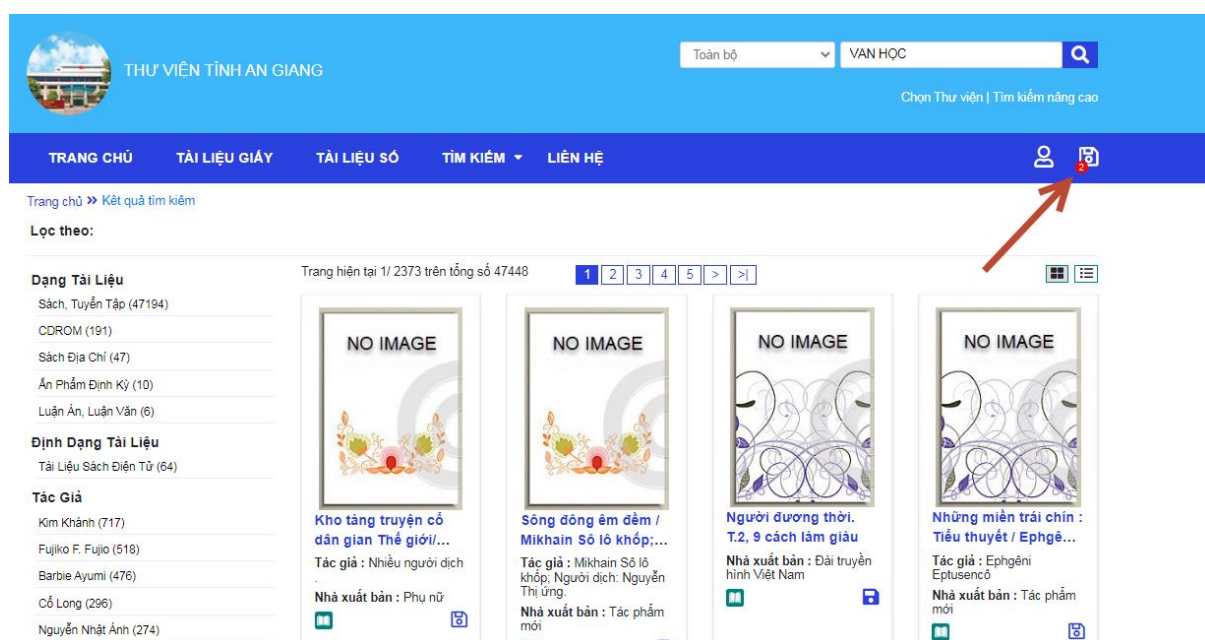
THƯ VIỆN TỈNH AN GIANG

Toàn bộ
VAN HỌC

Chọn Thư viện | Tìm kiếm nâng cao

TRANG CHỦ
TÀI LIỆU GIẤY
TÀI LIỆU SỐ
TÌM KIẾM
LIÊN HỆ

2

Trang chủ » Kết quả tìm kiếm

Lọc theo:

Dạng Tài Liệu
Sách, Tuyển Tập (47194)
CDROM (191)
Sách Địa Chí (47)
Ấn Phẩm Định Kỳ (10)
Luận Án, Luận Văn (6)

Định Dạng Tài Liệu
Tài Liệu Sách Điện Tử (64)

Tác Giả
Kim Khánh (717)
Fujiko F. Fujio (518)
Barbie Ayumi (476)
Cổ Long (296)
Nguyễn Nhật Ánh (274)

Trang hiện tại 1/ 2373 trên tổng số 47448

1 2 3 4 5 > >|

NO IMAGE
Kho tàng truyện cổ dân gian Thế giới/...
Tác giả : Nhiều người dịch
.
Nhà xuất bản : Phụ nữ

NO IMAGE
Sông đông êm đềm / Mikhain Sô lô khốp;...
Tác giả : Mikhain Sô lô khốp; Người dịch: Nguyễn Thị ứng.
Nhà xuất bản : Tác phẩm mới

NO IMAGE
Người đương thời. T.2, 9 cách làm giàu
Nhà xuất bản : Đài truyền hình Việt Nam

NO IMAGE
Những miền trái chín : Tiểu thuyết / Ephgê...
Tác giả : Ephgêni Eptusencô
Nhà xuất bản : Tác phẩm mới